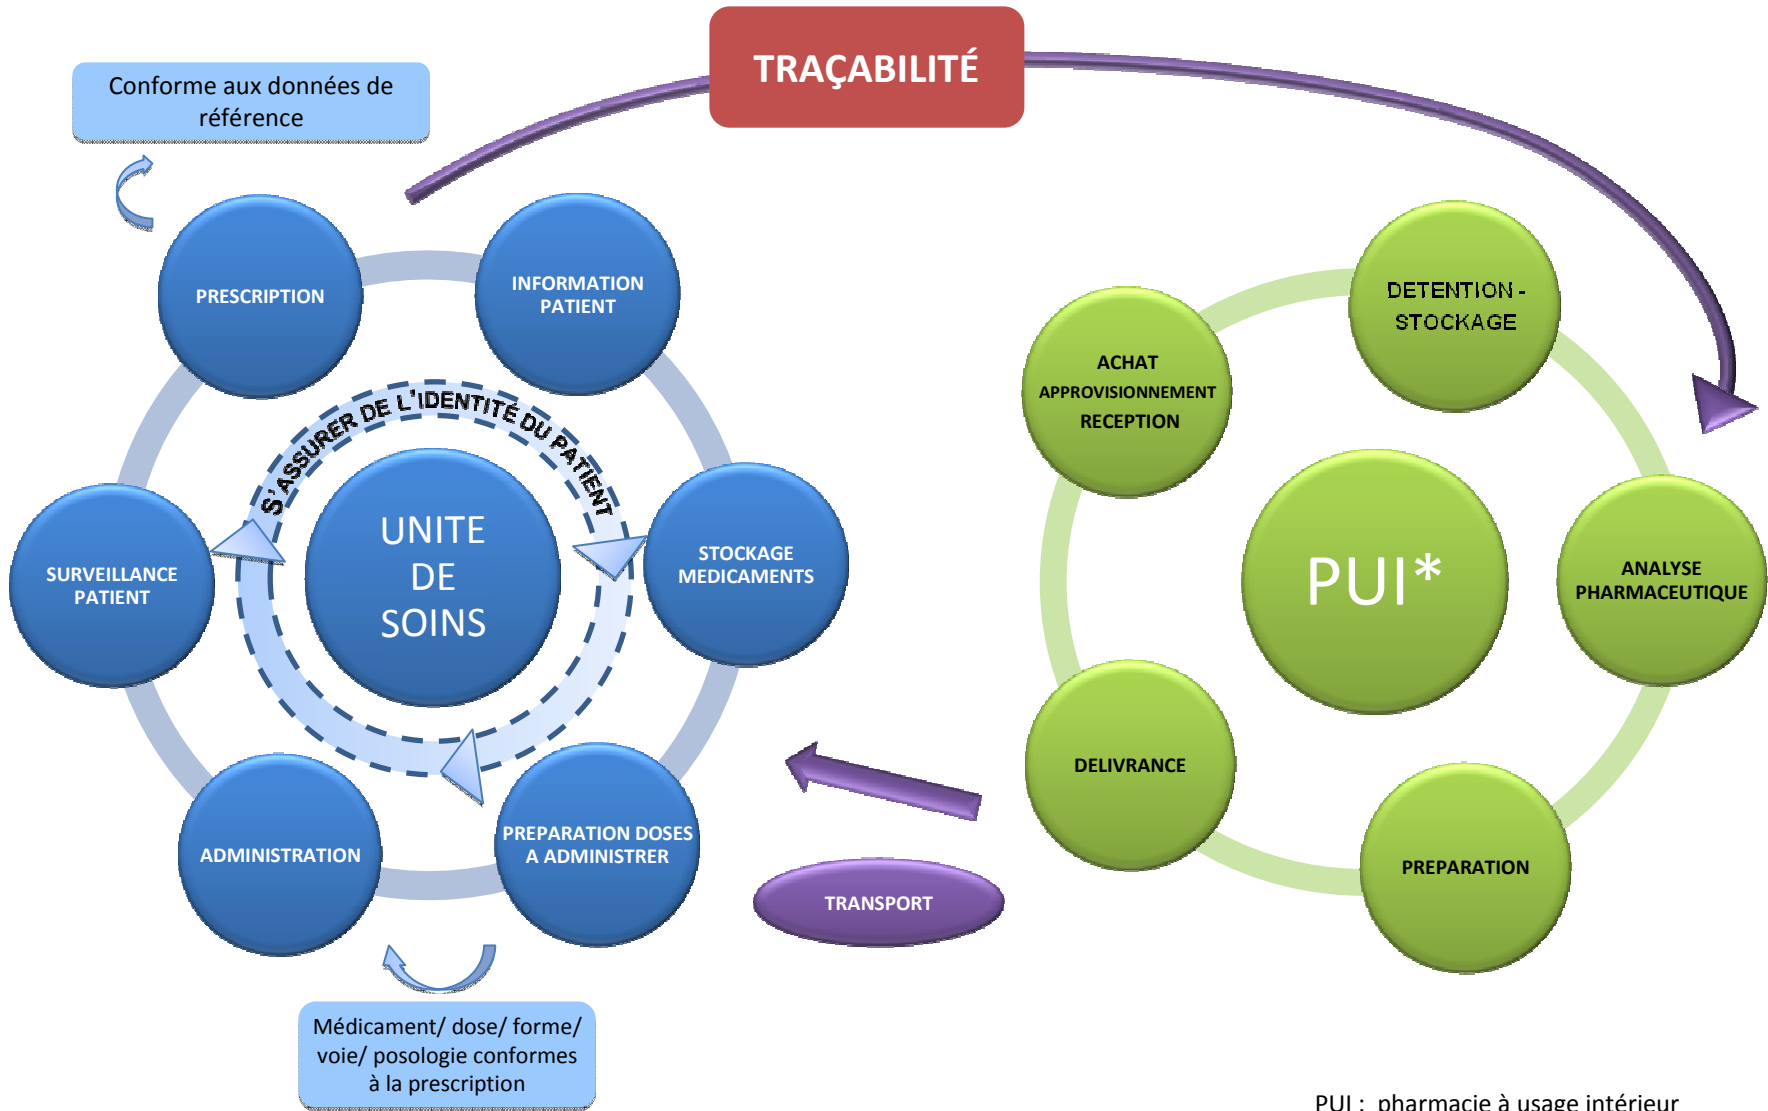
TRAÇABILITÉ

Conforme aux données de référence

PRESCRIPTION

INFORMATION PATIENT

S'ASSURER DE L'IDENTITÉ DU PATIENT

UNITE DE SOINS

SURVEILLANCE PATIENT

STOCKAGE MEDICAMENTS

ADMINISTRATION

PREPARATION DOSES A ADMINISTRER

Médicament/ dose/ forme/ voie/ posologie conformes à la prescription

TRANSPORT

DETENTION - STOCKAGE

ACHAT APPROVISIONNEMENT RECEPTION

PUI*

ANALYSE PHARMACEUTIQUE

DELIVRANCE

PREPARATION

PUI : pharmacie à usage intérieur